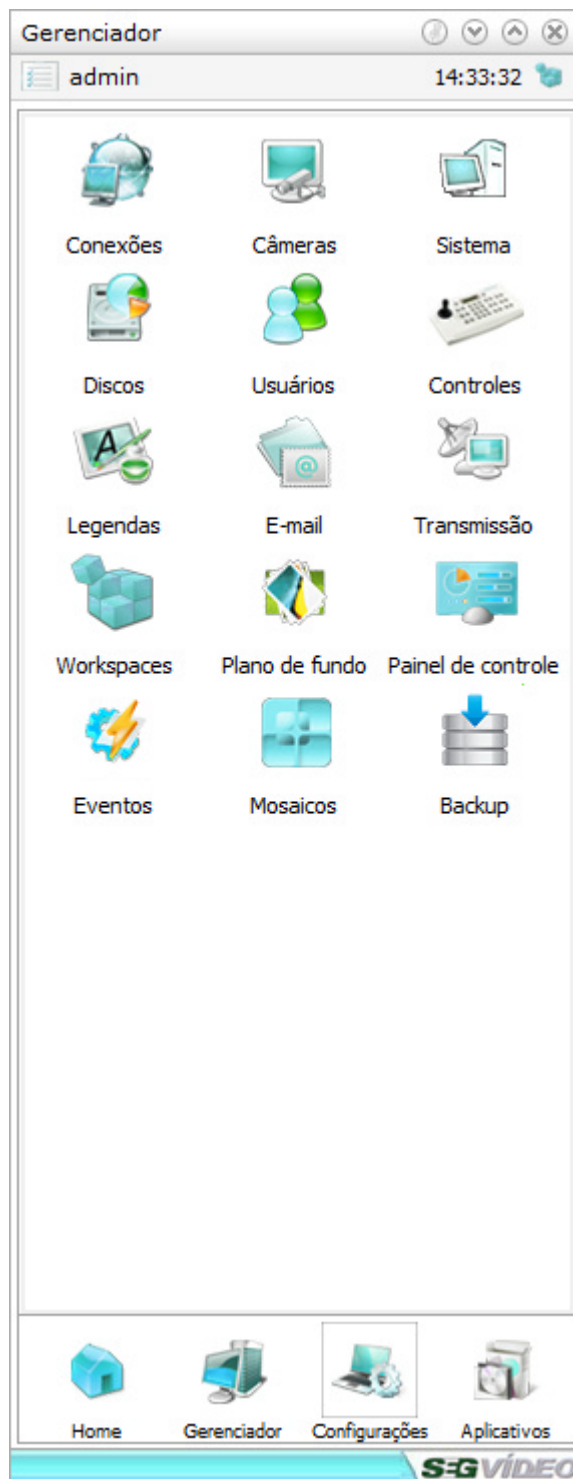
Gerenciador

admin 14:33:32

Conexões
Câmeras
Sistema
Discos
Usuários
Controles
Legendas
E-mail
Transmissão
Workspaces
Plano de fundo
Painel de controle
Eventos
Mosaicos
Backup

Home
Gerenciador
Configurações
Aplicativos

SEGVÍDEO